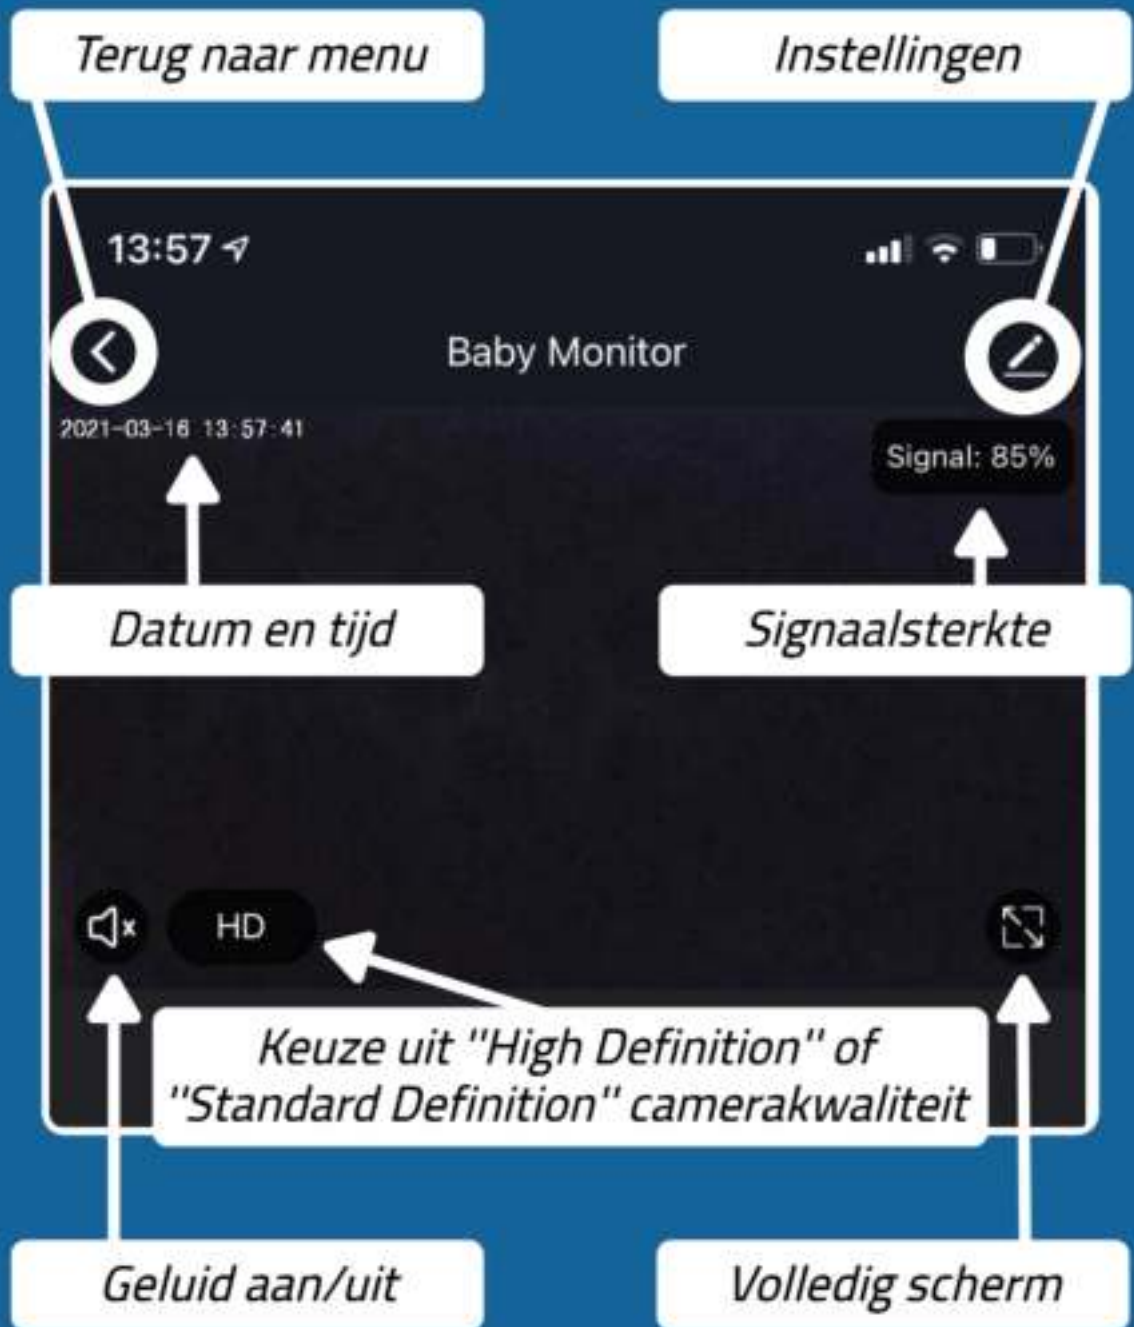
Terug naar menu

Instellingen

13:57

Baby Monitor

2021-03-16 13:57:41

Signal: 85%

Datum en tijd

Signaalsterkte

HD

Keuze uit "High Definition" of "Standard Definition" camerakwaliteit

Geluid aan/uit

Volledig scherm